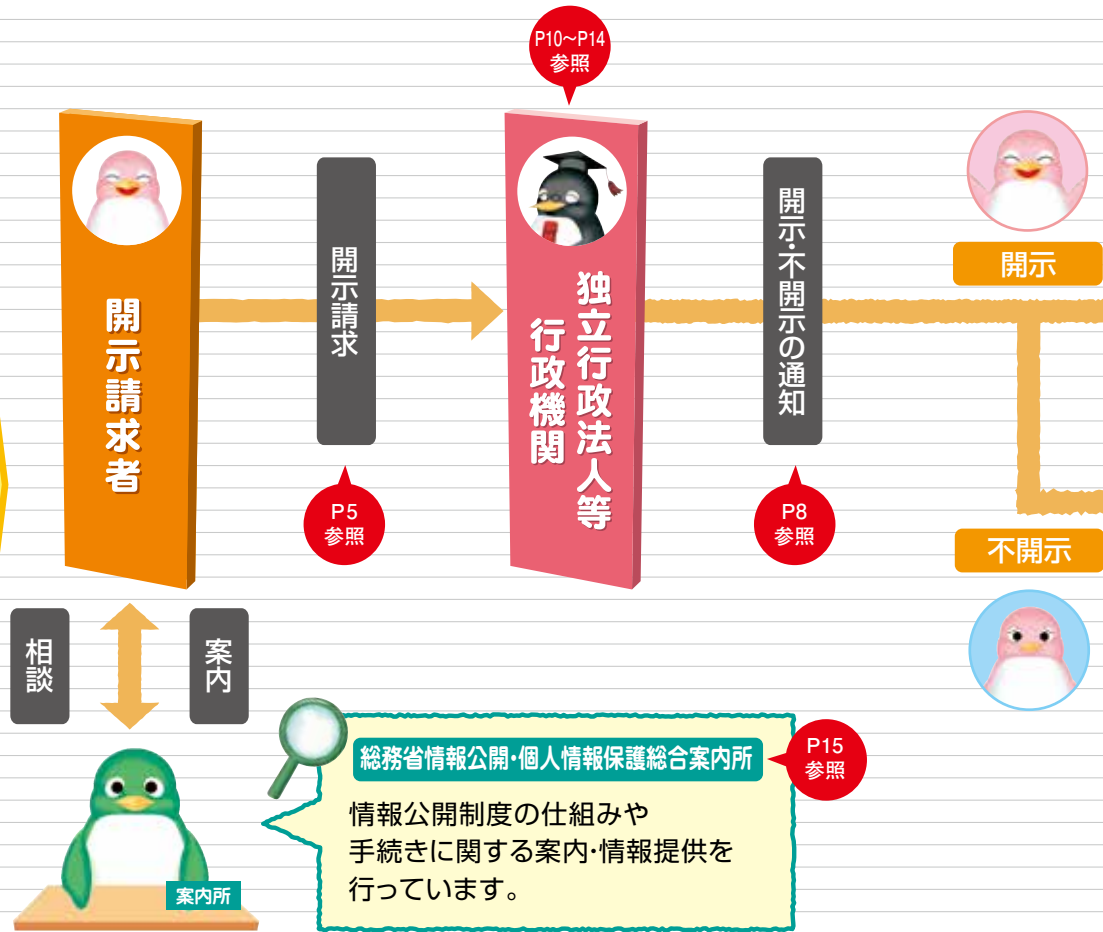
P10~P14
参照

開示請求者

開示請求

独立行政法人等
行政機関

開示・不開示の通知

開示

不開示

P5
参照

P8
参照

相談

案内

総務省情報公開・個人情報保護総合案内所

P15
参照

情報公開制度の仕組みや
手続きに関する案内・情報提供を
行っています。

案内所